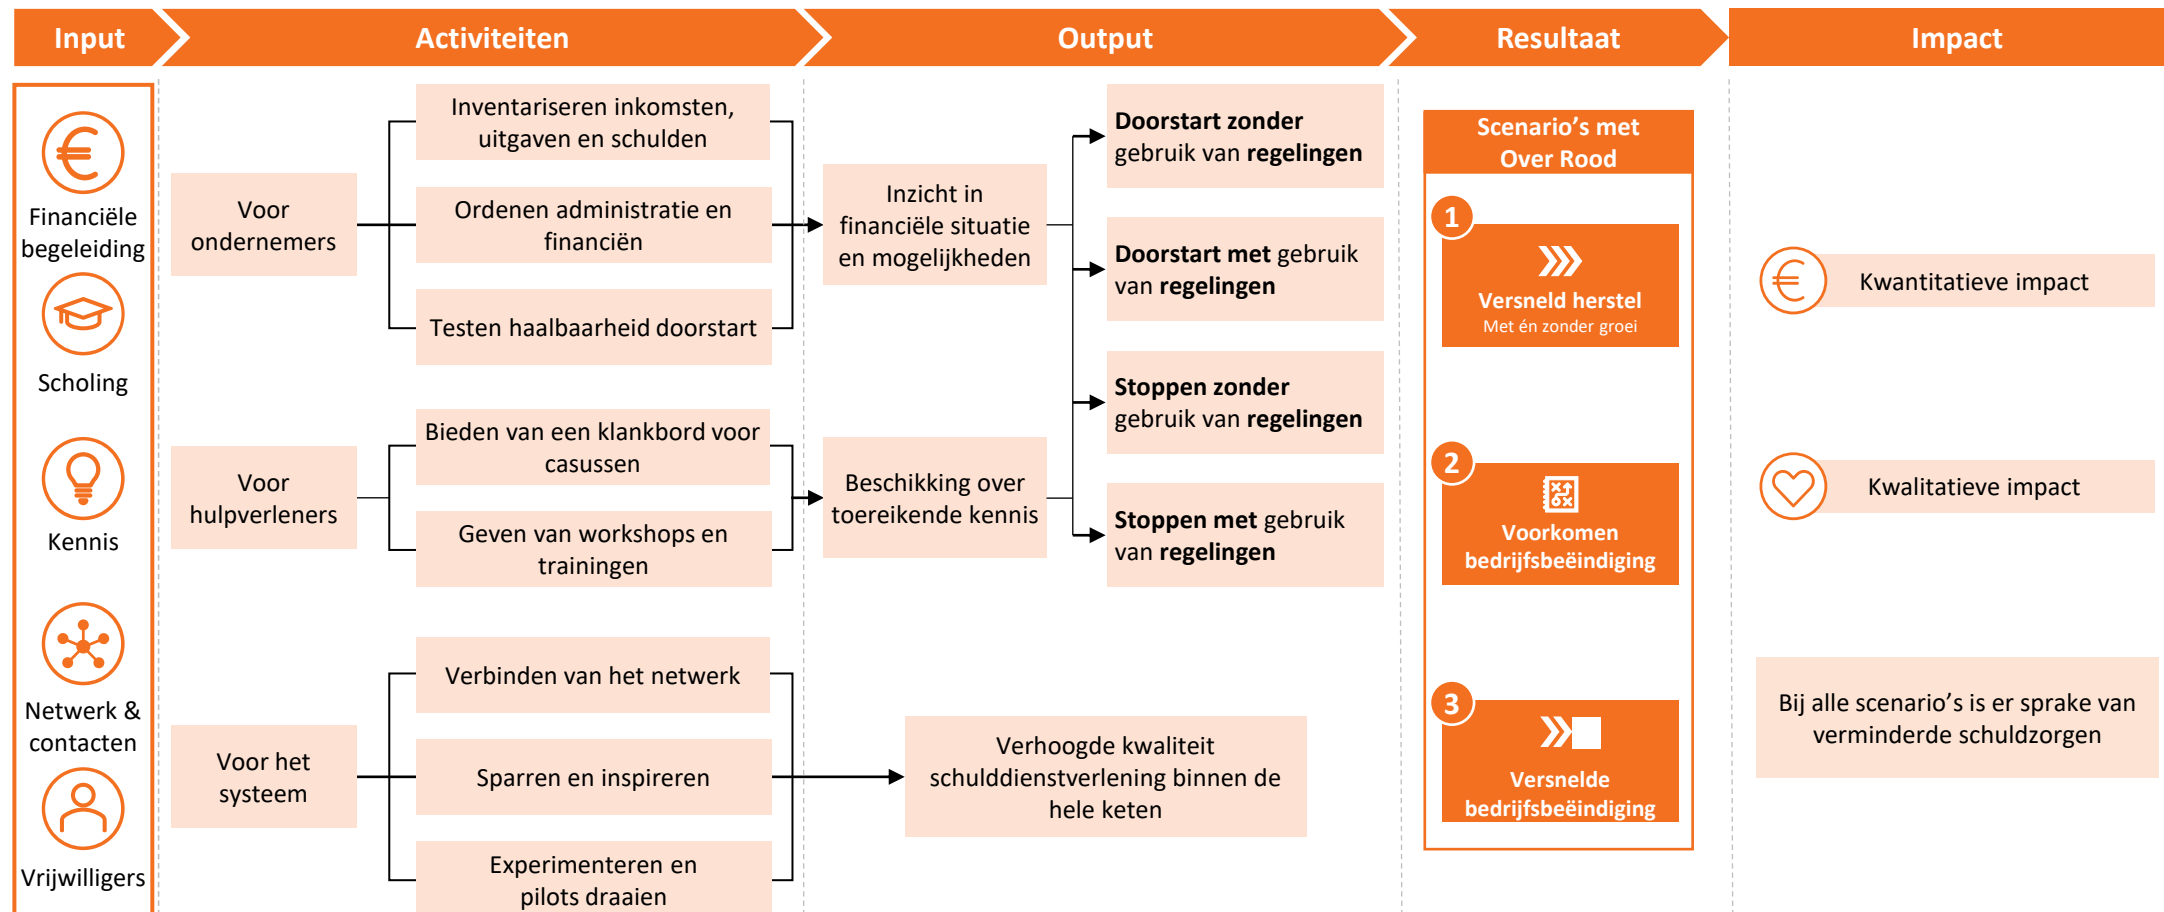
Input

Activiteiten

Output

Resultaat

Impact

Financiële begeleiding

Scholing

Kennis

Netwerk & contacten

Vrijwilligers

Voor ondernemers

Inventariseren inkomsten, uitgaven en schulden

Ordenen administratie en financiën

Testen haalbaarheid doorstart

Voor hulpverleners

Bieden van een klankbord voor casussen

Geven van workshops en trainingen

Voor het systeem

Verbinden van het netwerk

Sparren en inspireren

Experimenteren en pilots draaien

Inzicht in financiële situatie en mogelijkheden

Beschikking over toereikende kennis

Verhoogde kwaliteit schulddienstverlening binnen de hele keten

Doorstart zonder gebruik van regelingen

Doorstart met gebruik van regelingen

Stoppen zonder gebruik van regelingen

Stoppen met gebruik van regelingen

Scenario's met Over Rood

1

Versneld herstel
Met én zonder groei

2

Voorkomen bedrijfsbeëindiging

3

Versnelde bedrijfsbeëindiging

Kwantitatieve impact

Kwalitatieve impact

Bij alle scenario's is er sprake van verminderde schuldzorgen